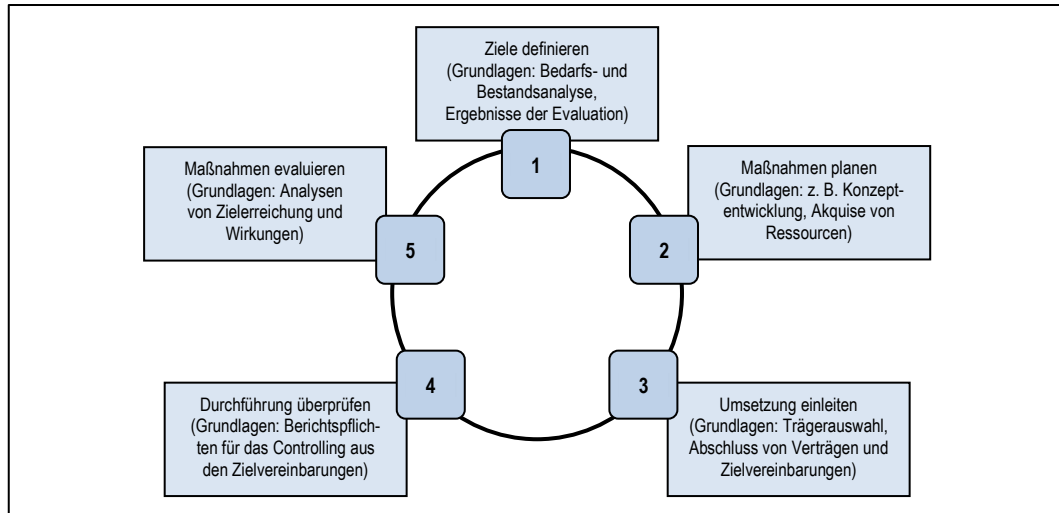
Ziele definieren (Grundlagen: Bedarfs- und Bestandsanalyse, Ergebnisse der Evaluation)

1

Maßnahmen planen (Grundlagen: z. B. Konzeptentwicklung, Akquise von Ressourcen)

2

Umsetzung einleiten (Grundlagen: Trägerauswahl, Abschluss von Verträgen und Zielvereinbarungen)

3

Durchführung überprüfen (Grundlagen: Berichtspflichten für das Controlling aus den Zielvereinbarungen)

4

Maßnahmen evaluieren (Grundlagen: Analysen von Zielerreichung und Wirkungen)

5